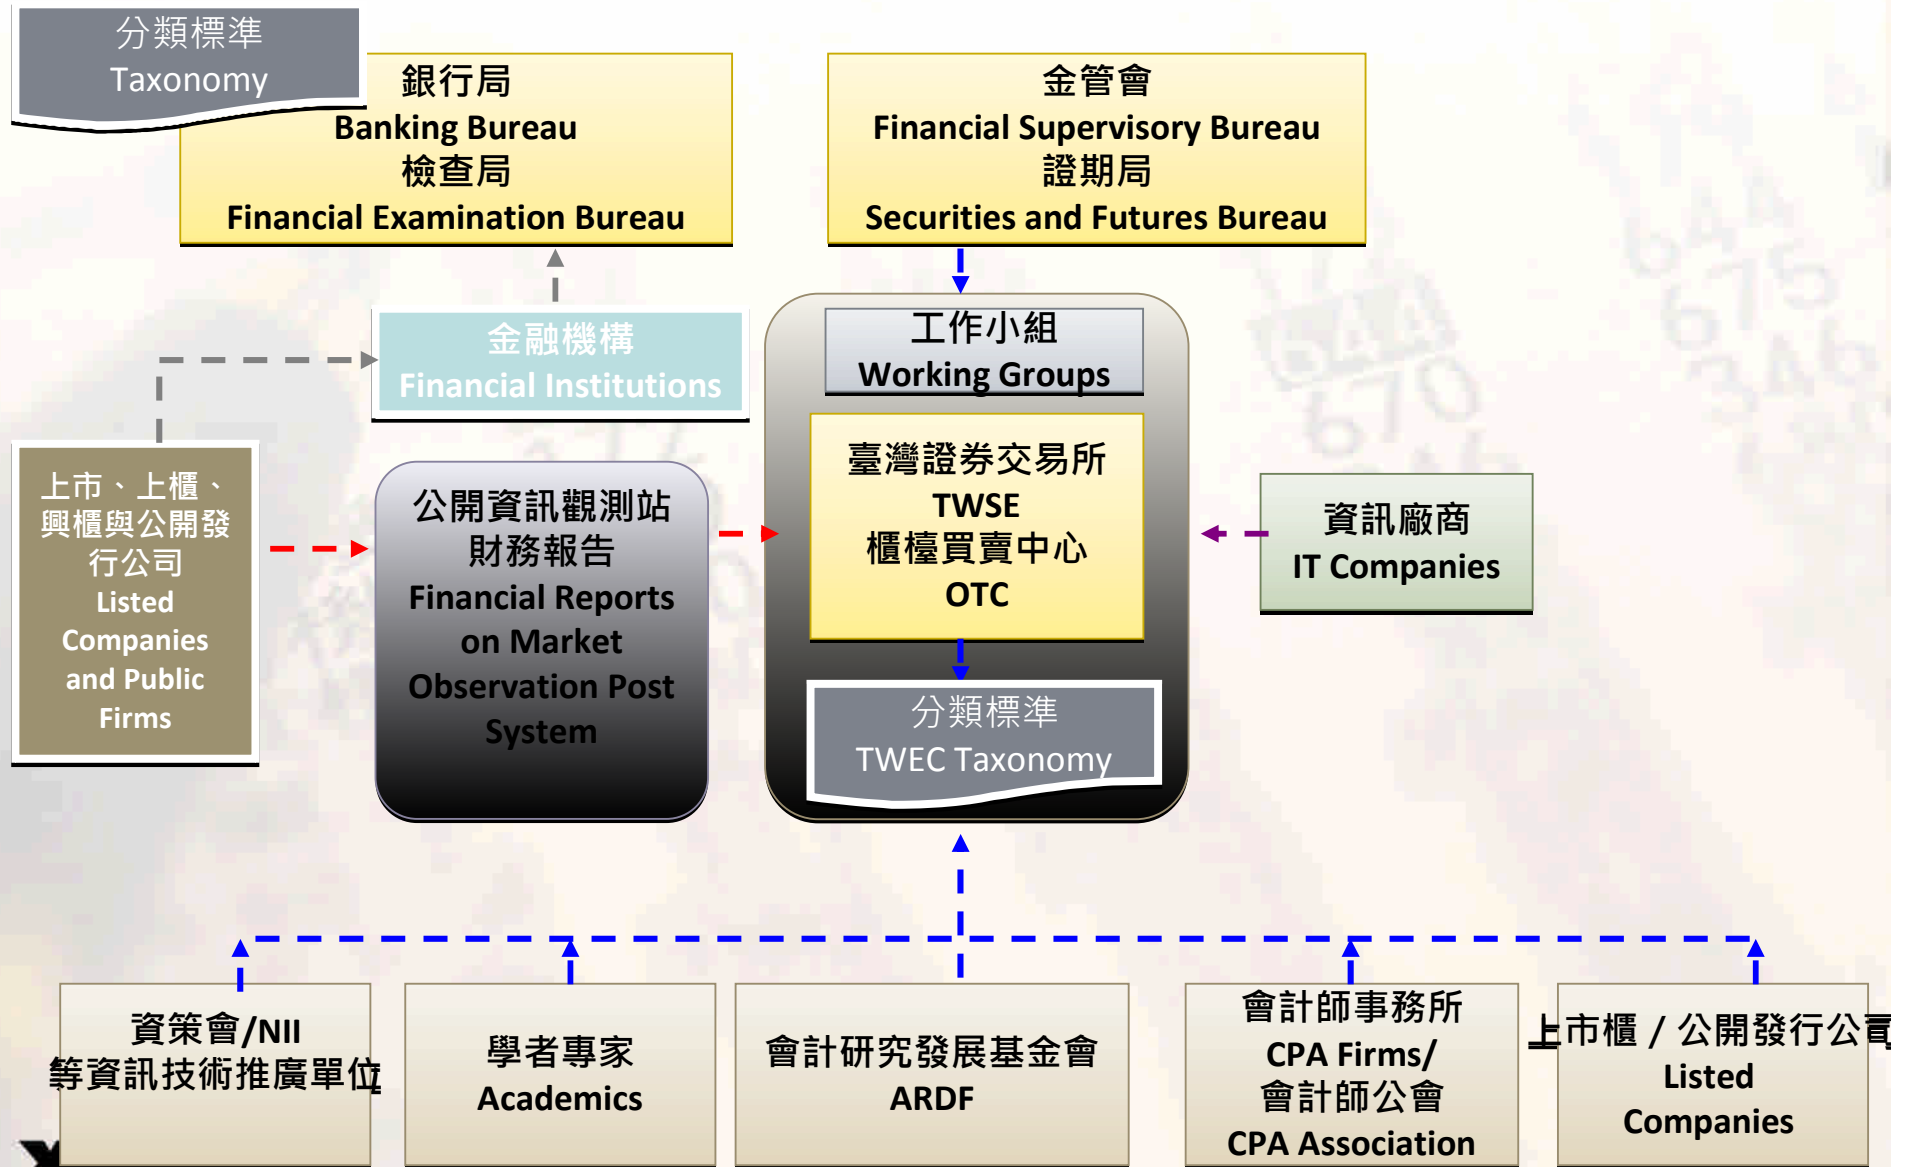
分類標準
Taxonomy

銀行局
Banking Bureau
檢查局
Financial Examination Bureau

金管會
Financial Supervisory Bureau
證期局
Securities and Futures Bureau

金融機構
Financial Institutions

工作小組
Working Groups

臺灣證券交易所
TWSE
櫃檯買賣中心
OTC

分類標準
TWEC Taxonomy

上市、上櫃、興櫃與公開發行公司
Listed Companies and Public Firms

公開資訊觀測站
財務報告
Financial Reports on Market Observation Post System

資訊廠商
IT Companies

資策會/NII
等資訊技術推廣單位

學者專家
Academics

會計研究發展基金會
ARDF

會計師事務所
CPA Firms/
會計師公會
CPA Association

上市櫃 / 公開發行公司
Listed Companies